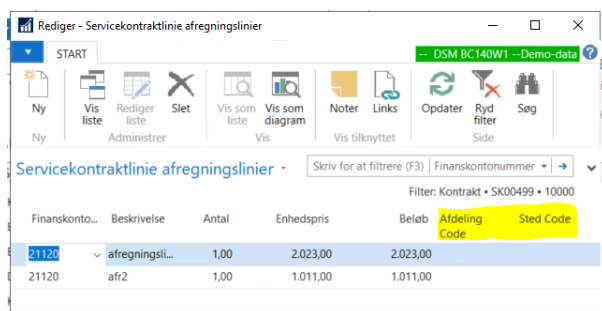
Rediger - Servicekontraktlinie afregningslinier

START

-- DSM BC140W1 --Demo-data

Ny
Ny

Vis liste
Rediger liste
Slet
Administrer

Vis som liste
Vis som diagram
Vis

Noter
Links
Vis tilknyttet

Opdater
Ryd filter
Søg
Side

Servicekontraktlinie afregningslinier

Skriv for at filtrere (F3) | Finanskontonummer

Filter: Kontrakt • SK00499 • 10000

| Finanskonto... | Beskrivelse | Antal | Enhedspris | Beløb | Afdeling Code | Sted Code |
|---|---|---|---|---|---|---|
| 21120 | afregningsli... | 1,00 | 2.023,00 | 2.023,00 | | |
| 21120 | afr2 | 1,00 | 1.011,00 | 1.011,00 | | |